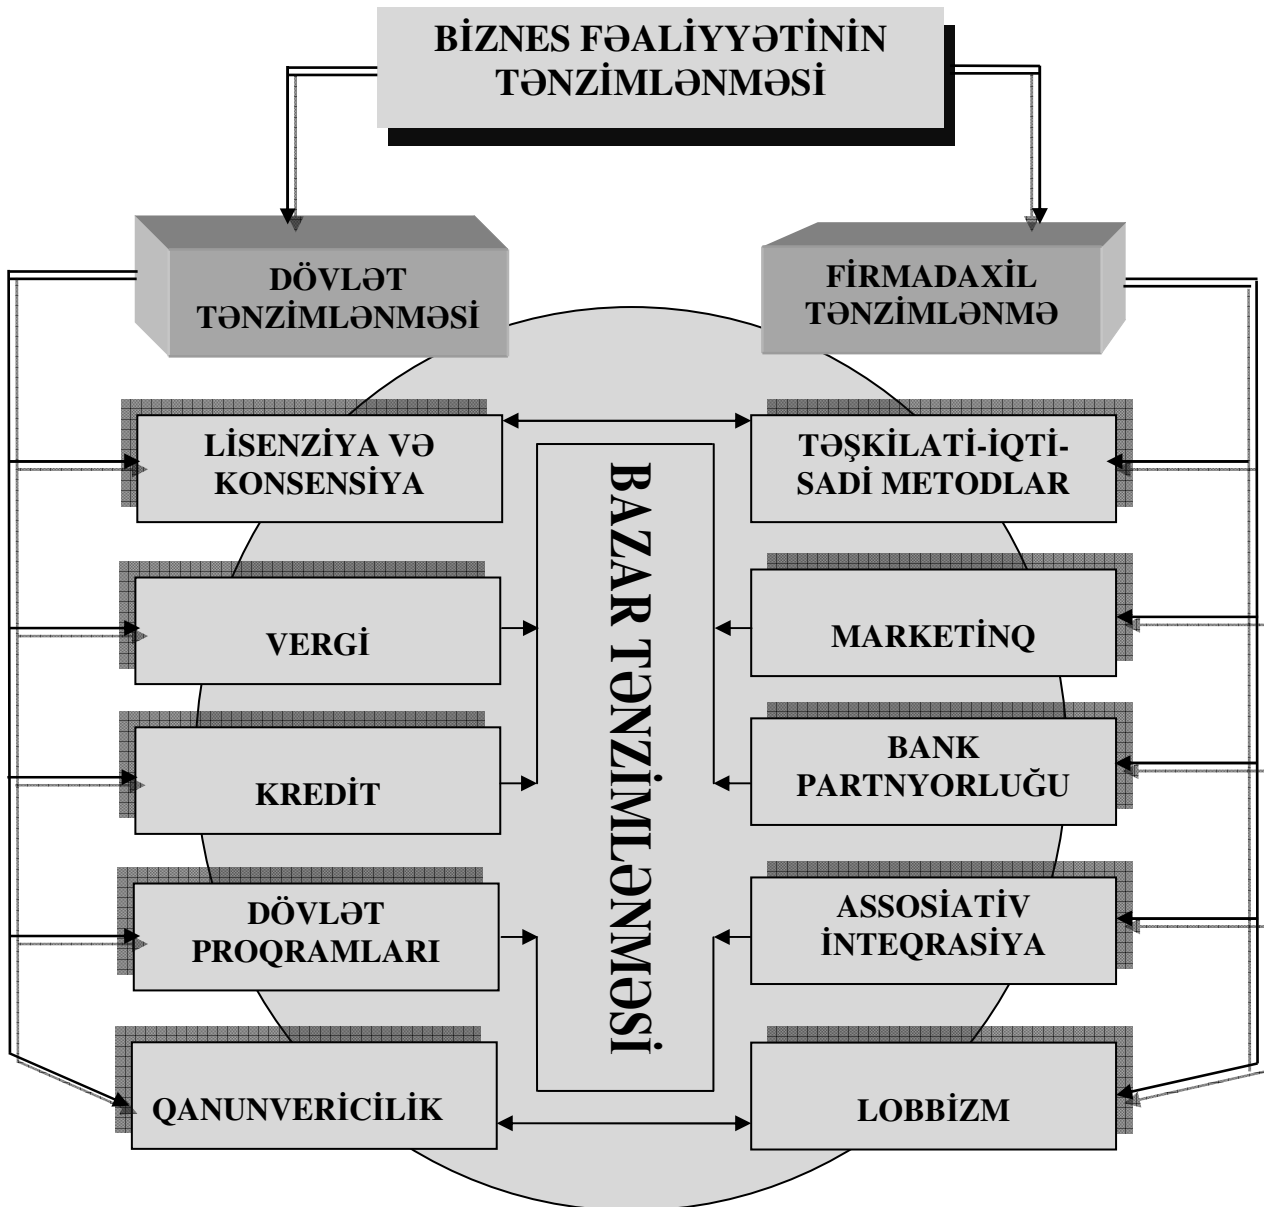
BİZNES FƏALİYYƏTİNİN TƏNZİMLƏNMƏSİ

DÖVLƏT TƏNZİMLƏNMƏSİ

FİRMADAXİL TƏNZİMLƏNMƏ

LİSENZİYA VƏ KONSENSİYA

VERGİ

KREDİT

DÖVLƏT PROQRAMLARI

QANUNVERİCİLİK

BAZAR TƏNZİMLƏNMƏSİ

TƏŞKİLATİ-İQTİSADİ METODLAR

MARKETİNQ

BANK PARTNYORLUĞU

ASSOSİATİV İNTEQRASİYA

LOBBİZM